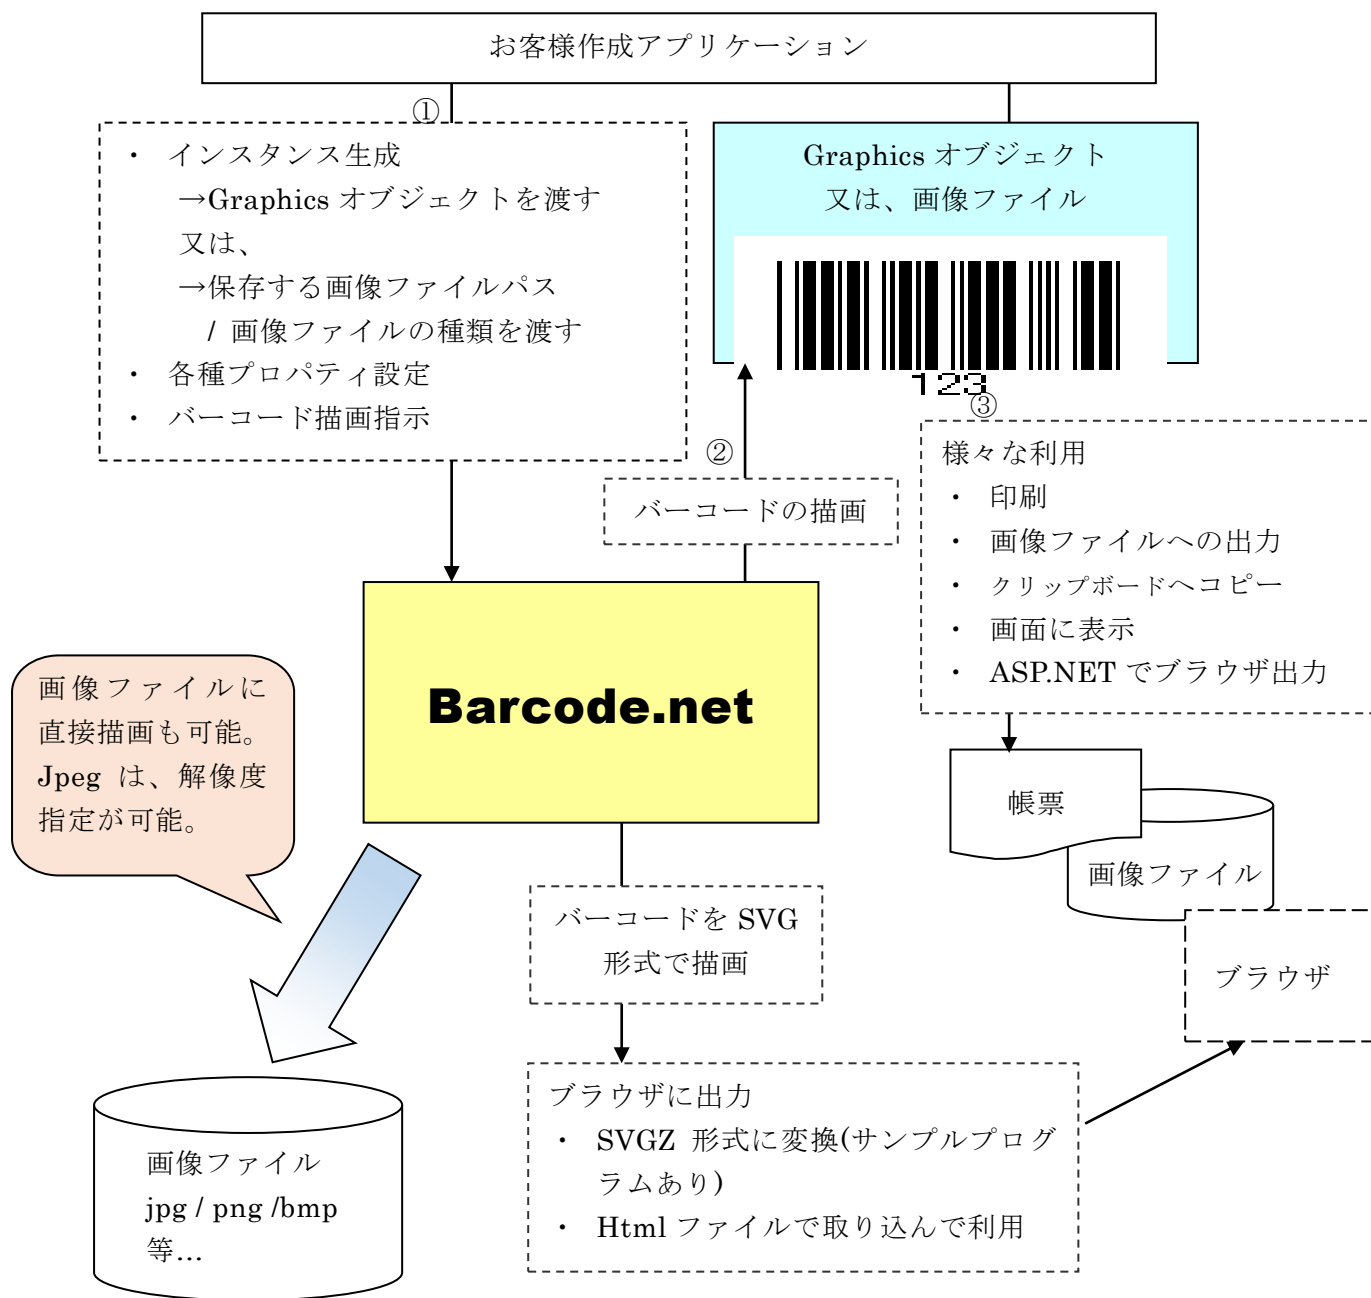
お客様作成アプリケーション

①

・ インスタンス生成
→Graphics オブジェクトを渡す
又は、
→保存する画像ファイルパス
/ 画像ファイルの種類を渡す
・ 各種プロパティ設定
・ バーコード描画指示

Graphics オブジェクト
又は、画像ファイル

123

③

様々な利用
・ 印刷
・ 画像ファイルへの出力
・ クリップボードへコピー
・ 画面に表示
・ ASP.NET でブラウザ出力

②

バーコードの描画

Barcode.net

画像ファイルに直接描画も可能。Jpeg は、解像度指定が可能。

帳票

画像ファイル

ブラウザ

バーコードを SVG 形式で描画

ブラウザに出力
・ SVGZ 形式に変換(サンプルプログラムあり)
・ Html ファイルで取り込んで利用

画像ファイル
jpg / png /bmp
等…